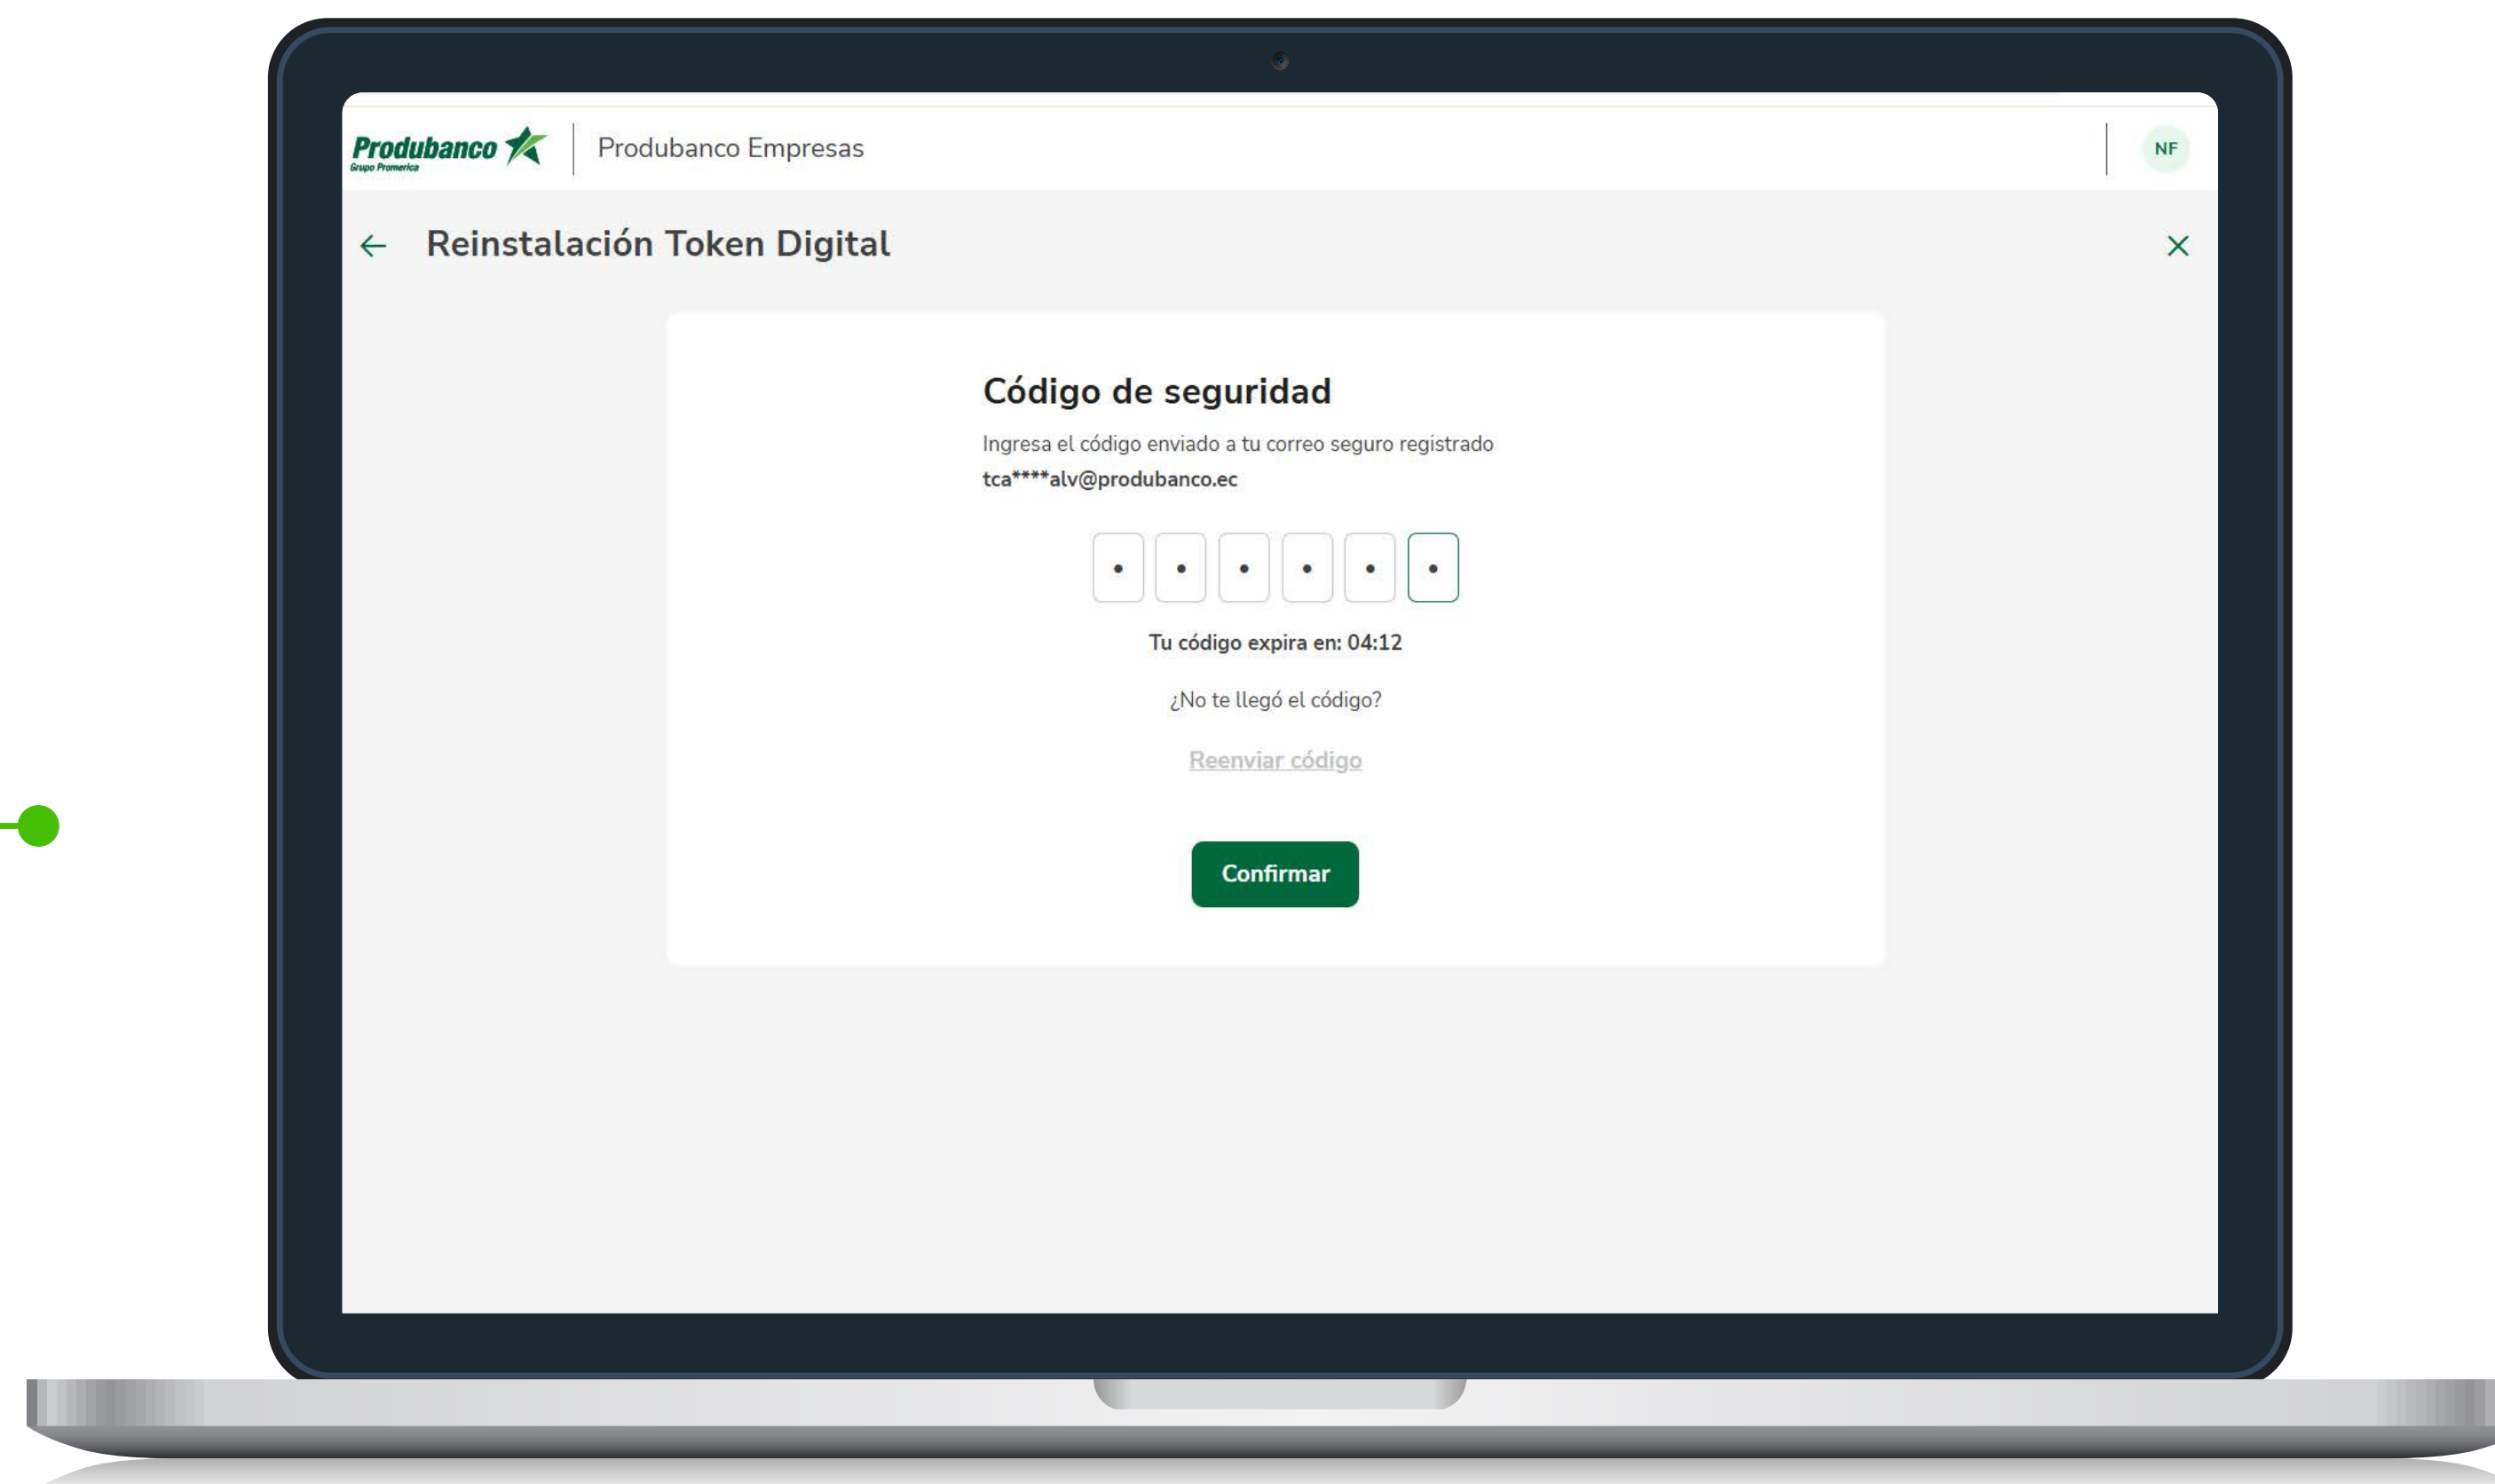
Produbanco
Grupo Promerica

Produbanco Empresas

NF

← Reinstalación Token Digital

×

Código de seguridad

Ingresa el código enviado a tu correo seguro registrado
tca****alv@produbanco.ec

• • • • • •

Tu código expira en: 04:12

¿No te llegó el código?

Reenviar código

Confirmar